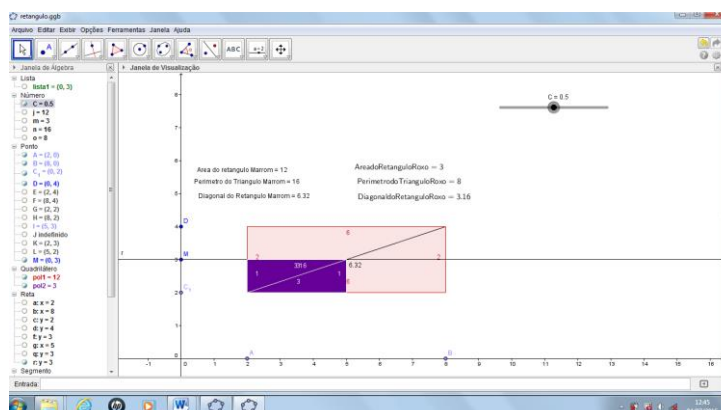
retangulo.ggb

Arquivo Editar Exibir Opções Ferramentas Janela Ajuda

ABC a=2

Janela de Álgebra

Janela de Visualização

Lista
lista1 = (0, 3)
Número
C = 0.5
j = 12
m = 3
n = 16
o = 8
Ponto
A = (2, 0)
B = (8, 0)
$C_1$ = (0, 2)
D = (0, 4)
E = (2, 4)
F = (8, 4)
G = (2, 2)
H = (8, 2)
I = (5, 3)
J indefinido
K = (2, 3)
L = (5, 2)
M = (0, 3)
Quadrilátero
pol1 = 12
pol2 = 3
Reta
a: x = 2
b: x = 8
c: y = 2
d: y = 4
f: y = 3
g: x = 5
q: y = 3
r: y = 3
Segmento

C = 0.5

Area do retangulo Marrom = 12
Perimetro do Triangulo Marrom = 16
Diagonal do Retangulo Marrom = 6.32

AreadoRetanguloRoxo = 3
PerimetrodoTrianguloRoxo = 8
DiagonaldoRetanguloRoxo = 3.16

D
M
$C_1$
A
B
f
6
2
2
3|3.16
1
1
3
6.32
8
7
6
5
4
3
2
1
0
-1
0
1
2
3
4
5
6
7
8
9
10
11
12
13
14
15
16

Entrada

12:45